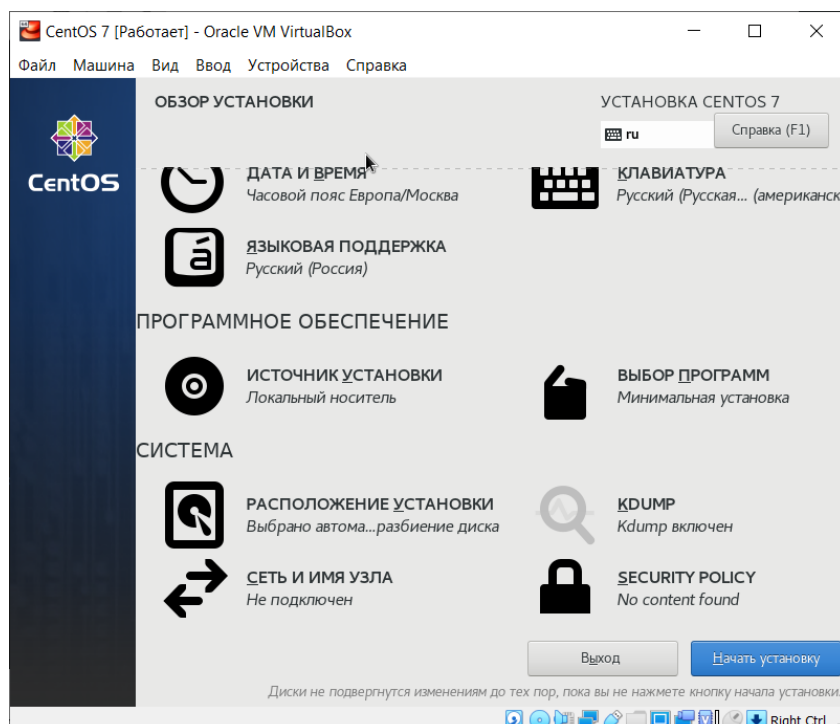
CentOS 7 [Работает] - Oracle VM VirtualBox

Файл Машина Вид Ввод Устройства Справка

CentOS

ОБЗОР УСТАНОВКИ

УСТАНОВКА CENTOS 7

ru

Справка (F1)

ДАТА И ВРЕМЯ
Часовой пояс Европа/Москва

КЛАВИАТУРА
Русский (Русская... (американск

ЯЗЫКОВАЯ ПОДДЕРЖКА
Русский (Россия)

ПРОГРАММНОЕ ОБЕСПЕЧЕНИЕ

ИСТОЧНИК УСТАНОВКИ
Локальный носитель

ВЫБОР ПРОГРАММ
Минимальная установка

СИСТЕМА

РАСПОЛОЖЕНИЕ УСТАНОВКИ
Выбрано автома...разбиение диска

KDUMP
Kdump включен

СЕТЬ И ИМЯ УЗЛА
Не подключен

SECURITY POLICY
No content found

Выход

Начать установку

Диски не подвергнутся изменениям до тех пор, пока вы не нажмете кнопку начала установки

Right Ctrl